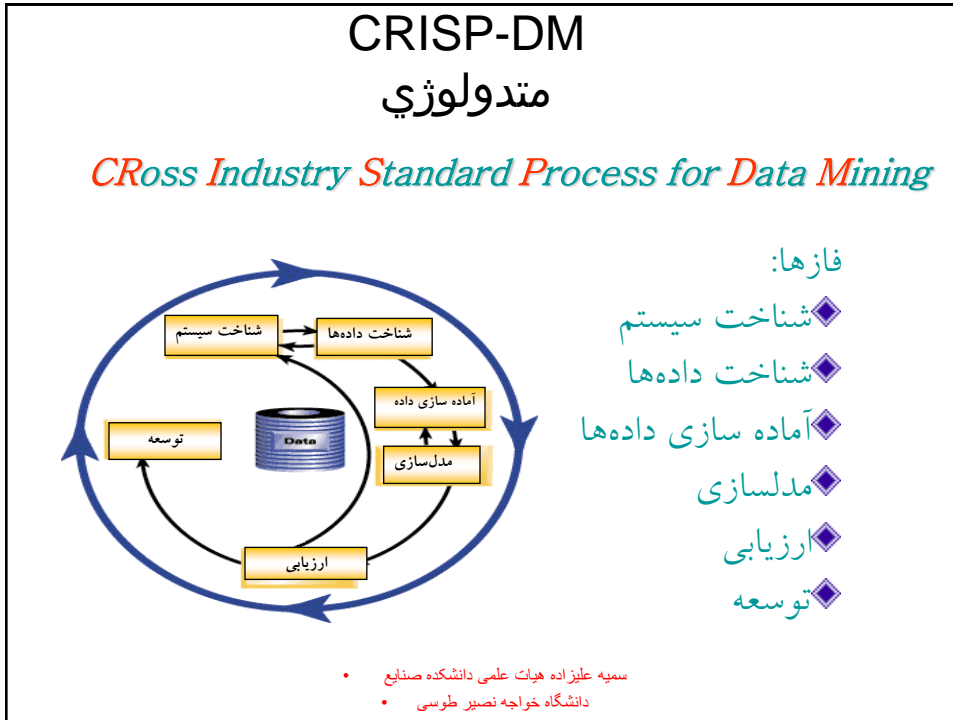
CRISP-DM
متدولوژي

CRoss Industry Standard Process for Data Mining

شناخت سيستم
شناخت داده‌ها
آماده سازی داده
Data
توسعه
مدل‌سازی
ارزيابی

فازها:
شناخت سيستم
شناخت داده‌ها
آماده سازی داده‌ها
مدلسازی
ارزيابی
توسعه

سميه عليزاده هيات علمی دانشکده صنايع
دانشگاه خواجه نصير طوسی